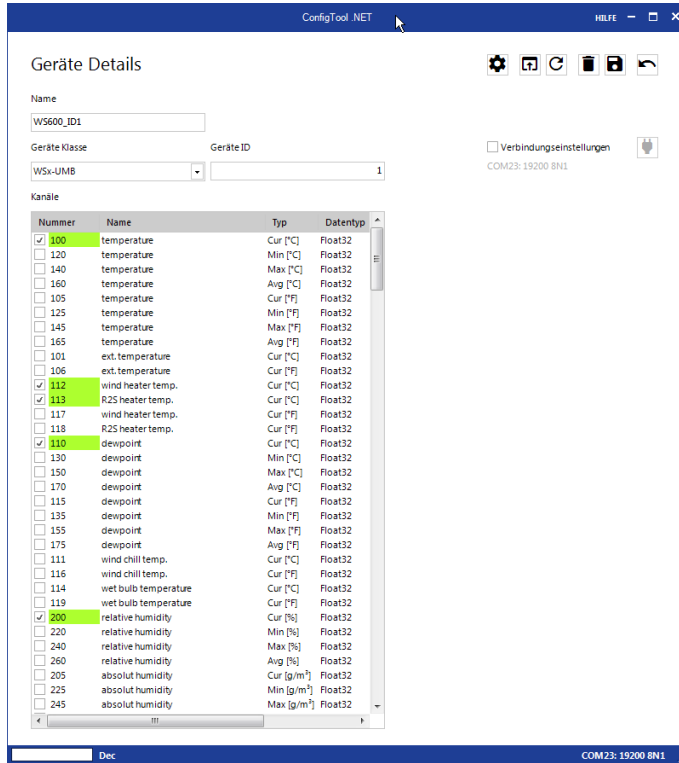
ConfigTool .NET

HILFE

Geräte Details

Name

WS600_ID1

Geräte Klasse

WSx-UMB

Geräte ID

1

Verbindungseinstellungen

COM23: 19200 8N1

Kanäle

| Nummer | Name | Typ | Datentyp |
|---|---|---|---|
| ✓ 100 | temperature | Cur [°C] | Float32 |
| 120 | temperature | Min [°C] | Float32 |
| 140 | temperature | Max [°C] | Float32 |
| 160 | temperature | Avg [°C] | Float32 |
| 105 | temperature | Cur [°F] | Float32 |
| 125 | temperature | Min [°F] | Float32 |
| 145 | temperature | Max [°F] | Float32 |
| 165 | temperature | Avg [°F] | Float32 |
| 101 | ext. temperature | Cur [°C] | Float32 |
| 106 | ext. temperature | Cur [°F] | Float32 |
| ✓ 112 | wind heater temp. | Cur [°C] | Float32 |
| ✓ 113 | R2S heater temp. | Cur [°C] | Float32 |
| 117 | wind heater temp. | Cur [°F] | Float32 |
| 118 | R2S heater temp. | Cur [°F] | Float32 |
| ✓ 110 | dewpoint | Cur [°C] | Float32 |
| 130 | dewpoint | Min [°C] | Float32 |
| 150 | dewpoint | Max [°C] | Float32 |
| 170 | dewpoint | Avg [°C] | Float32 |
| 115 | dewpoint | Cur [°F] | Float32 |
| 135 | dewpoint | Min [°F] | Float32 |
| 155 | dewpoint | Max [°F] | Float32 |
| 175 | dewpoint | Avg [°F] | Float32 |
| 111 | wind chill temp. | Cur [°C] | Float32 |
| 116 | wind chill temp. | Cur [°F] | Float32 |
| 114 | wet bulb temperature | Cur [°C] | Float32 |
| 119 | wet bulb temperature | Cur [°F] | Float32 |
| ✓ 200 | relative humidity | Cur [%] | Float32 |
| 220 | relative humidity | Min [%] | Float32 |
| 240 | relative humidity | Max [%] | Float32 |
| 260 | relative humidity | Avg [%] | Float32 |
| 205 | absolut humidity | Cur [g/m³] | Float32 |
| 225 | absolut humidity | Min [g/m³] | Float32 |
| 245 | absolut humidity | Max [g/m³] | Float32 |

Dec

COM23: 19200 8N1